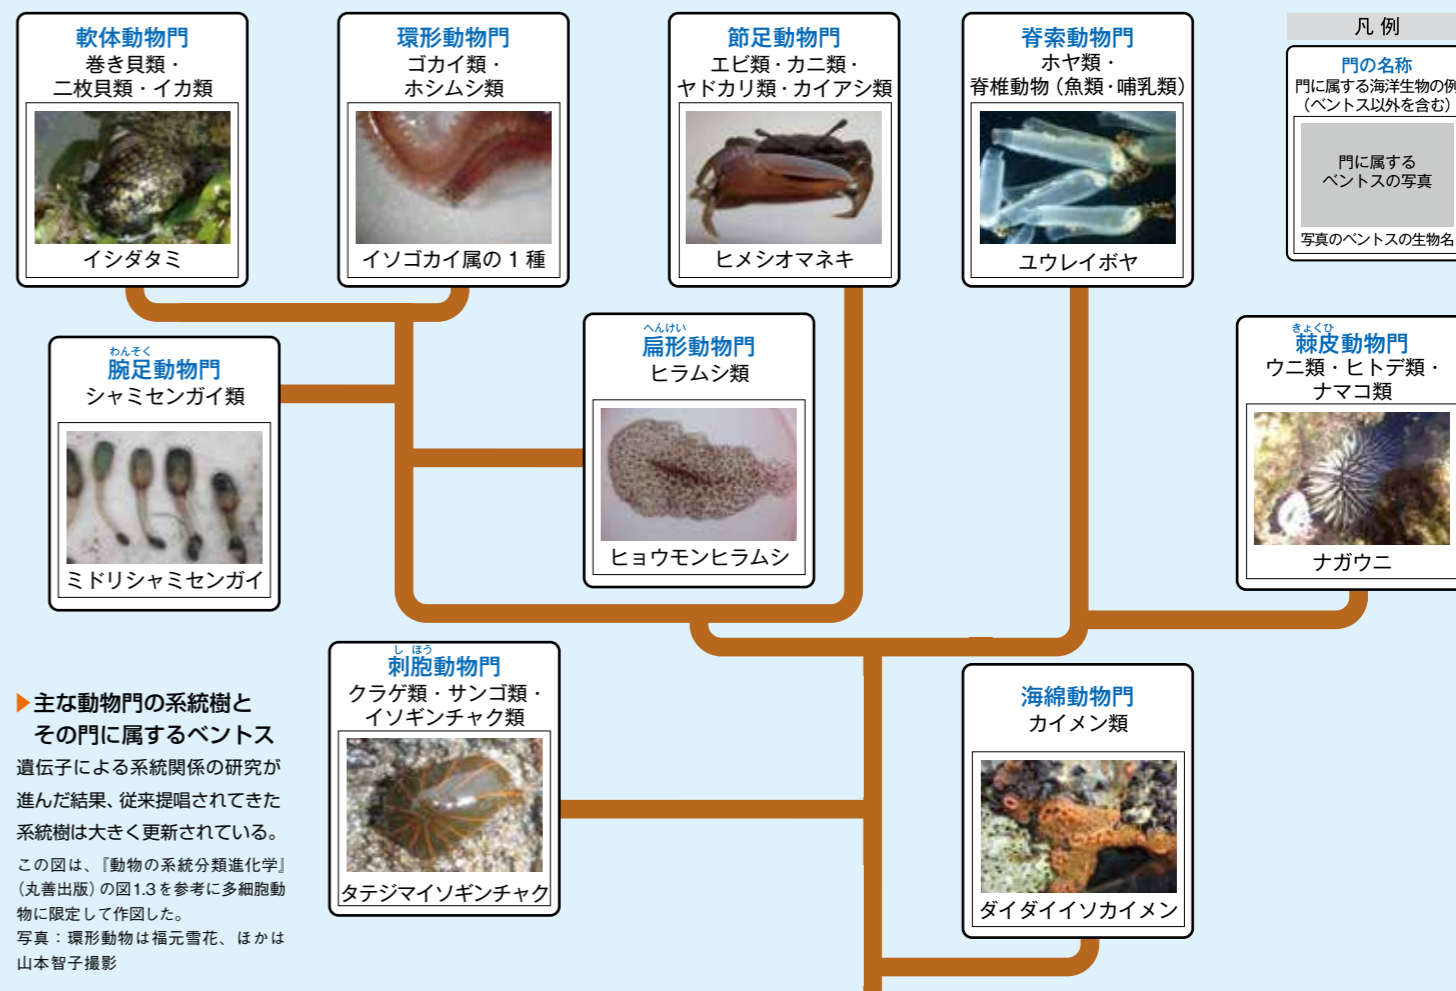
軟体動物門
巻き貝類・二枚貝類・イカ類
イシダタミ

環形動物門
ゴカイ類・ホシムシ類
イソゴカイ属の１種

節足動物門
エビ類・カニ類・ヤドカリ類・カイアシ類
ヒメシオマネキ

脊索動物門
ホヤ類・脊椎動物（魚類・哺乳類）
ユウレイボヤ

凡例
門の名称
門に属する海洋生物の例（ベントス以外を含む）
門に属するベントスの写真
写真のベントスの生物名

わんそく
腕足動物門
シャミセンガイ類
ミドリシャミセンガイ

へんけい
扁形動物門
ヒラムシ類
ヒョウモンヒラムシ

きょくひ
棘皮動物門
ウニ類・ヒトデ類・ナマコ類
ナガウニ

し ほう
刺胞動物門
クラゲ類・サンゴ類・イソギンチャク類
タテジマイソギンチャク

海綿動物門
カイメン類
ダイダイイソカイメン

主な動物門の系統樹とその門に属するベントス
遺伝子による系統関係の研究が進んだ結果、従来提唱されてきた系統樹は大きく更新されている。
この図は、『動物の系統分類進化学』（丸善出版）の図1.3を参考に多細胞動物に限定して作図した。
写真：環形動物は福元雪花、ほかは山本智子撮影